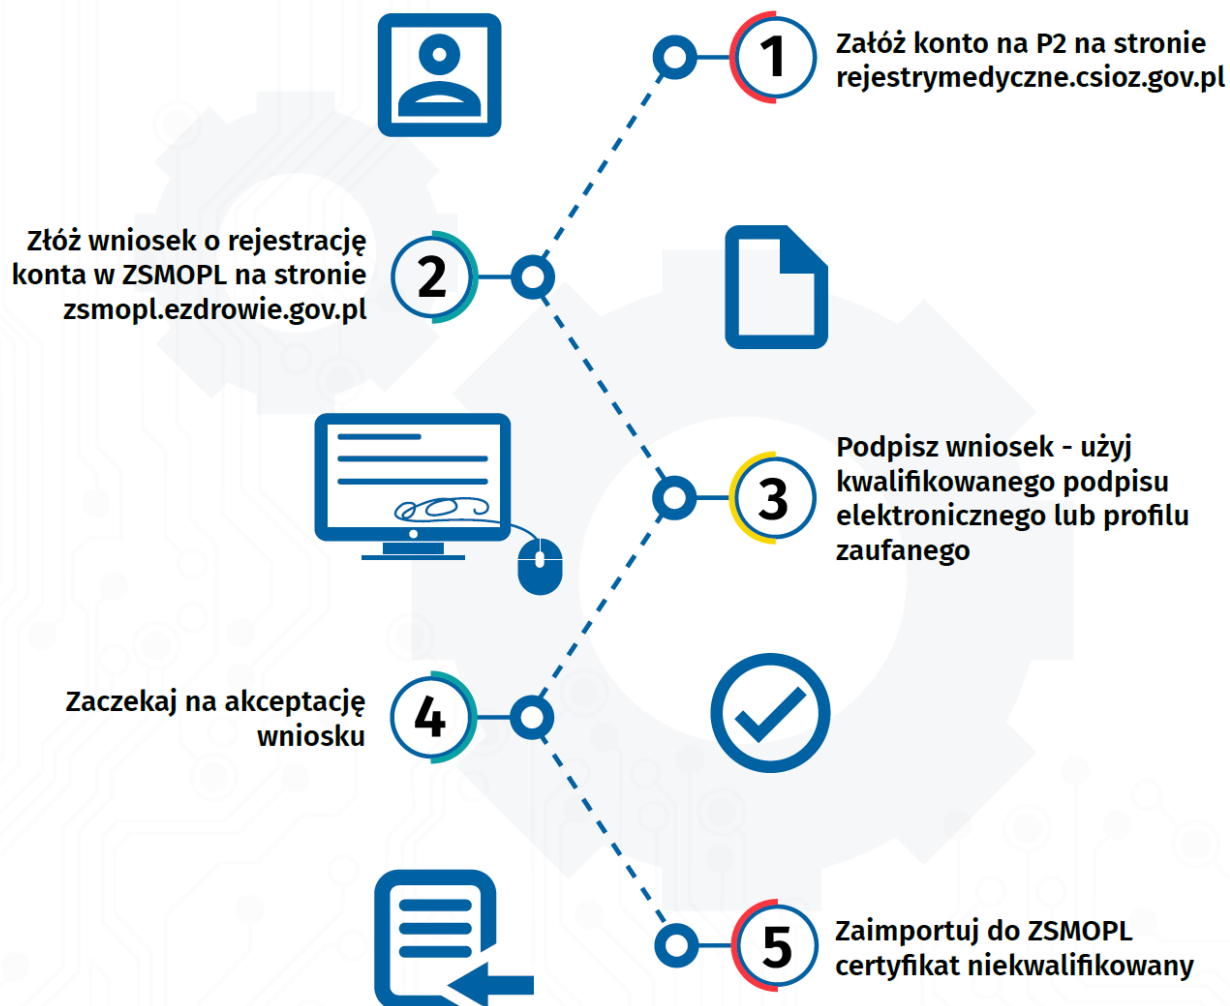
1
Załóż konto na P2 na stronie rejestrymedyczne.csioz.gov.pl

Złóż wniosek o rejestrację konta w ZSMOPL na stronie zsmopl.ezdrowie.gov.pl
2

3
Podpisz wniosek - użyj kwalifikowanego podpisu elektronicznego lub profilu zaufanego

Zaczekaj na akceptację wniosku
4

5
Zaimportuj do ZSMOPL certyfikat niekwalifikowany